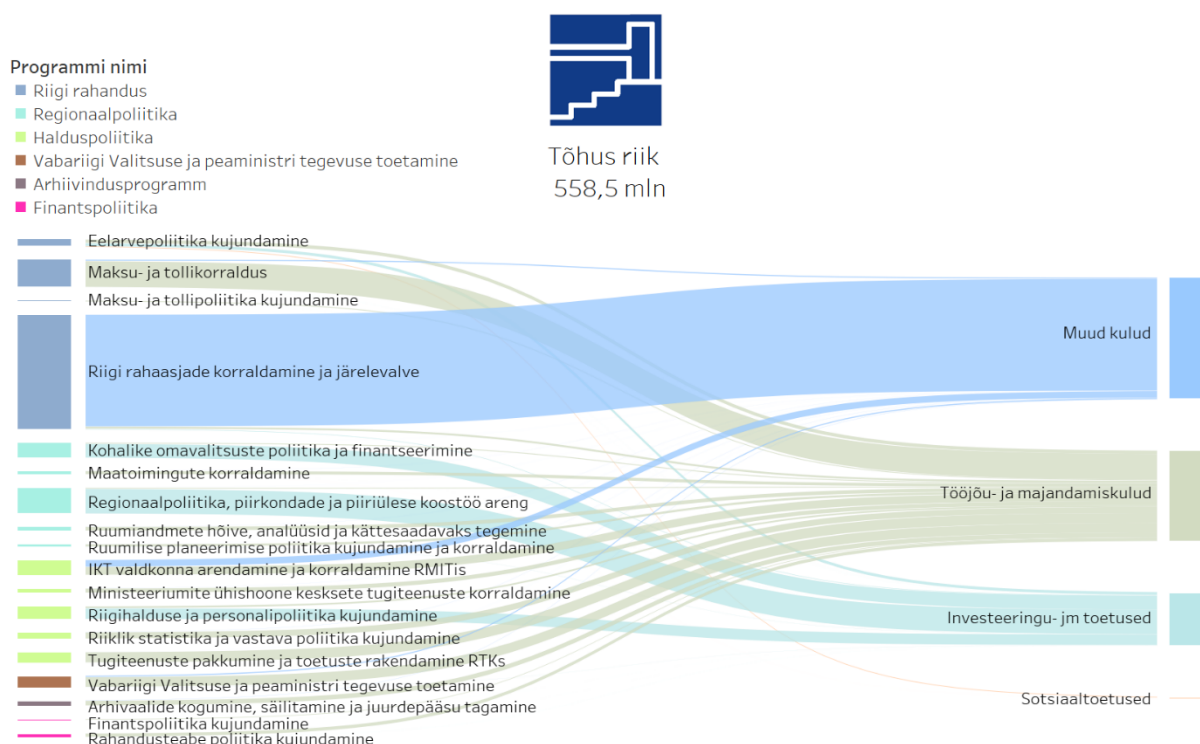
Programmi nimi
Riigi rahandus
Regionaalpoliitika
Halduspoliitika
Vabariigi Valitsuse ja peaministri tegevuse toetamine
Arhiivindusprogramm
Finantspoliitika

Tõhus riik
558,5 mln

Eelarvepoliitika kujundamine
Maksu- ja tollikorraldus
Maksu- ja tollipoliitika kujundamine
Riigi rahaasjade korraldamine ja järelevalve
Kohalike omavalitsuste poliitika ja finantseerimine
Maatoimingute korraldamine
Regionaalpoliitika, piirkondade ja piiriülese koostöö areng
Ruumiandmete hõive, analüüsid ja kättesaadavaks tegemine
Ruumilise planeerimise poliitika kujundamine ja korraldamine
IKT valdkonna arendamine ja korraldamine RMITis
Ministeeriumite ühishoone kesksete tugiteenuste korraldamine
Riigihalduse ja personalipoliitika kujundamine
Riiklik statistika ja vastava poliitika kujundamine
Tugiteenuste pakkumine ja toetuste rakendamine RTKs
Vabariigi Valitsuse ja peaministri tegevuse toetamine
Arhiivaalide kogumine, säilitamine ja juurdepääsu tagamine
Finantspoliitika kujundamine
Rahandusteabe poliitika kujundamine

Muud kulud
Tööjõu- ja majandamiskulud
Investeeringu- jm toetused
Sotsiaaltoetused